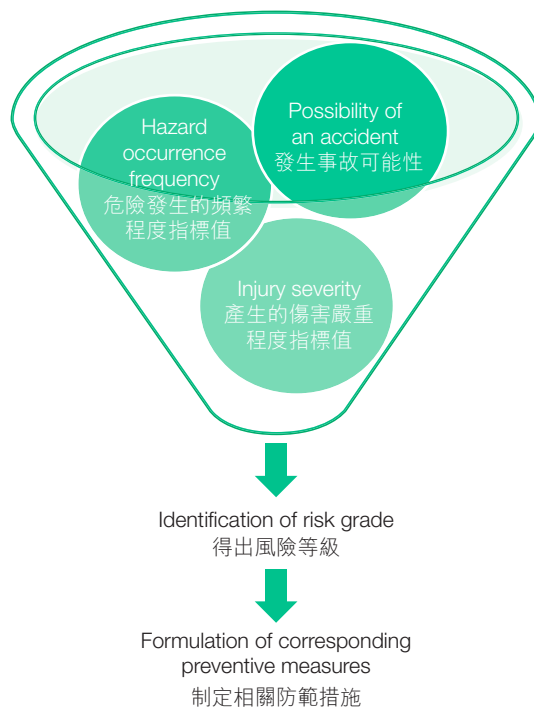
Hazard occurrence frequency
危險發生的頻繁程度指標值

Possibility of an accident
發生事故可能性

Injury severity
產生的傷害嚴重程度指標值

Identification of risk grade
得出風險等級

Formulation of corresponding preventive measures
制定相關防範措施